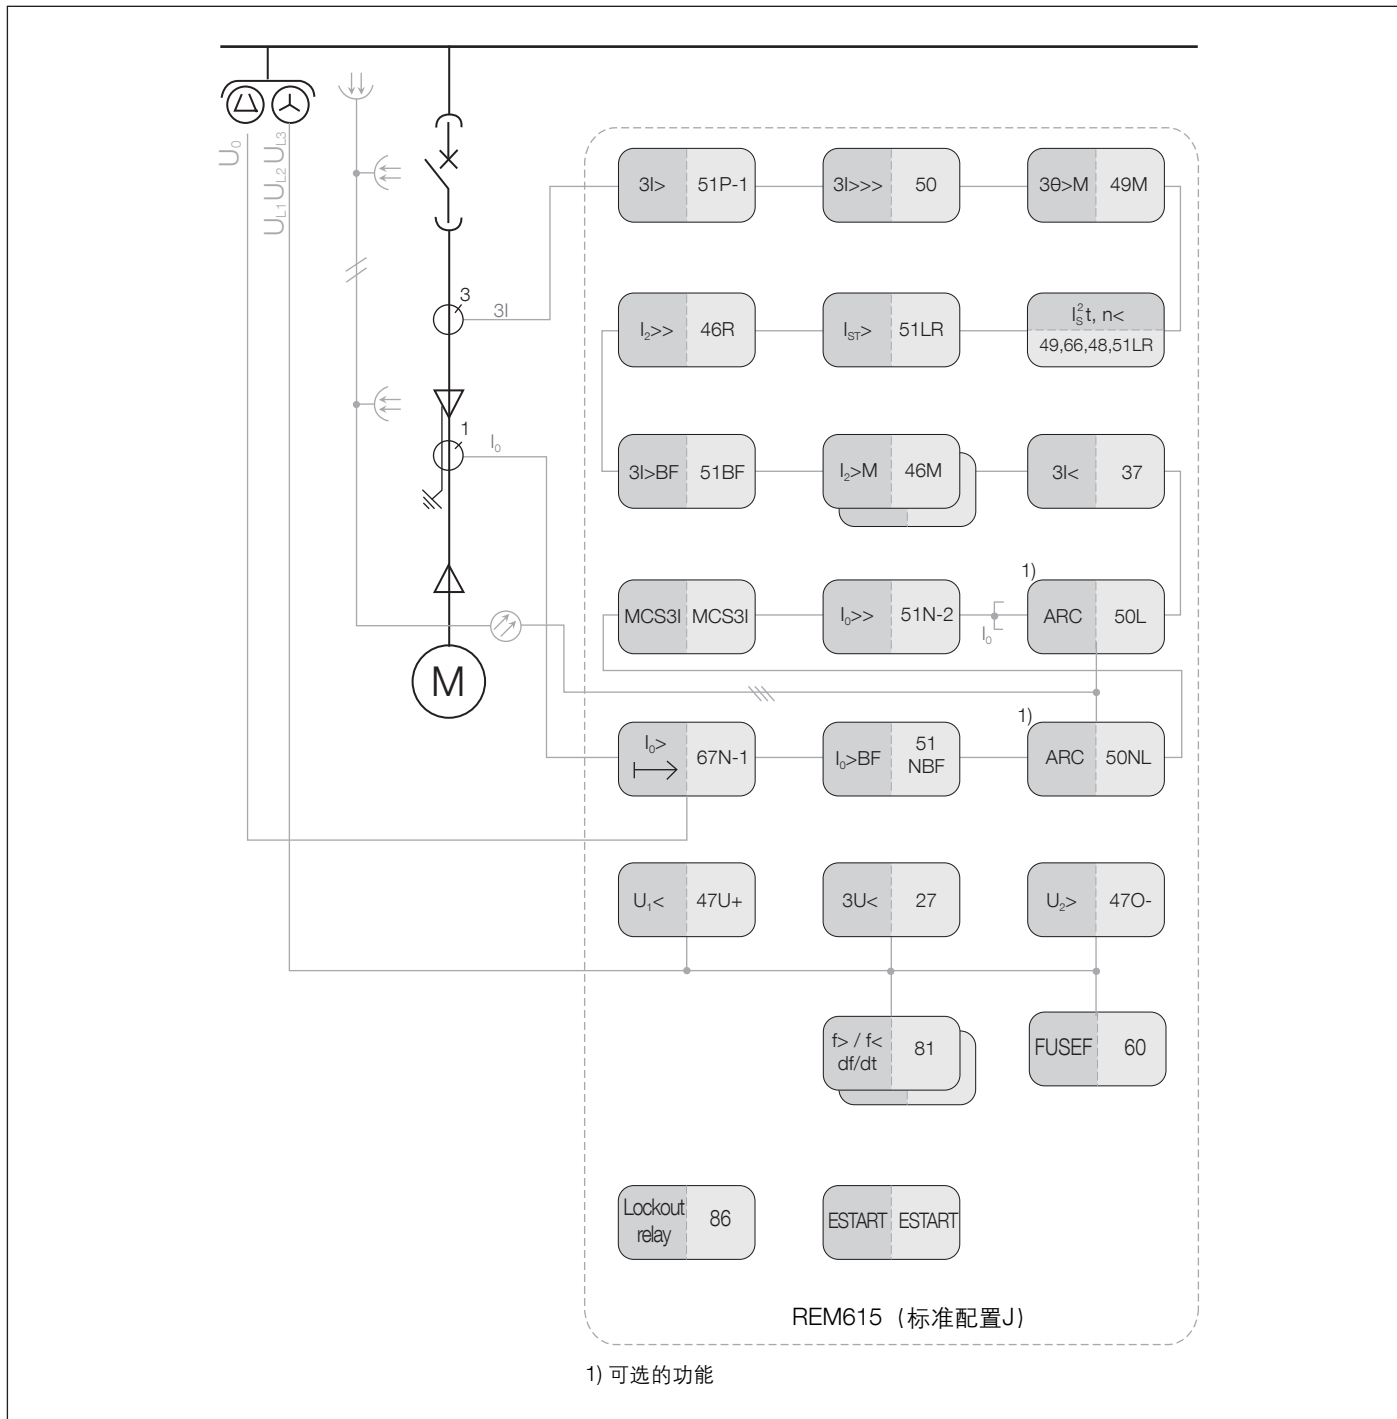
$U_0$ $U_{L1}U_{L2}U_{L3}$

3

3I

1

$I_0$

M

3I> 51P-1

3I>>> 50

3θ>M 49M

$I_2$>> 46R

$I_{ST}$> 51LR

$I_S^2t$, n<
49,66,48,51LR

3I>BF 51BF

$I_2$>M 46M

3I< 37

1)

MCS3I MCS3I

$I_0$>> 51N-2

$I_0$

ARC 50L

1)

$I_0$> 67N-1

$I_0$>BF 51 NBF

ARC 50NL

$U_1$< 47U+

3U< 27

$U_2$> 47O-

f> / f< df/dt 81

FUSEF 60

Lockout relay 86

ESTART ESTART

REM615（标准配置J）

1) 可选的功能